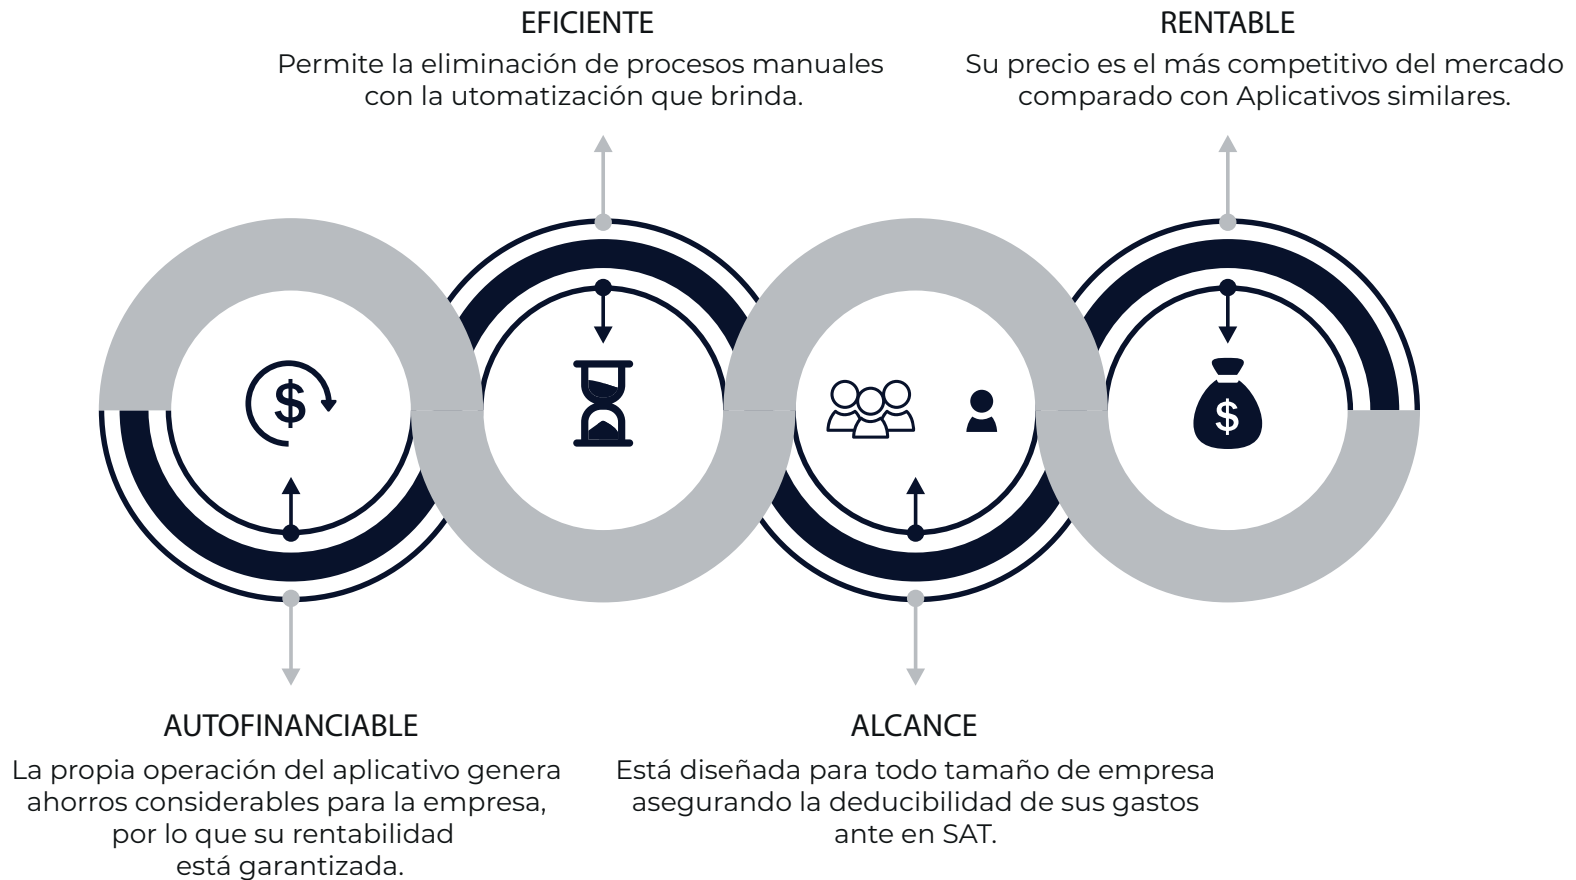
EFICIENTE
Permite la eliminación de procesos manuales con la utomatización que brinda.

RENTABLE
Su precio es el más competitivo del mercado comparado con Aplicativos similares.

$

$

AUTOFINANCIABLE
La propia operación del aplicativo genera ahorros considerables para la empresa, por lo que su rentabilidad está garantizada.

ALCANCE
Está diseñada para todo tamaño de empresa asegurando la deducibilidad de sus gastos ante en SAT.